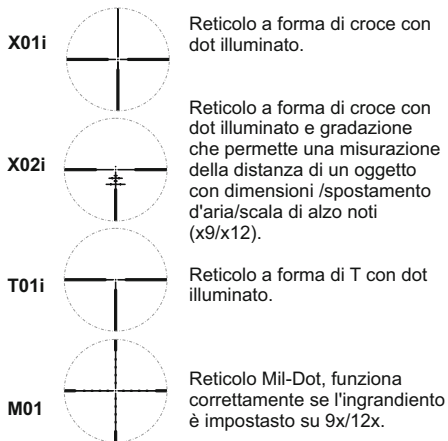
X01i

Reticolo a forma di croce con dot illuminato.

X02i

Reticolo a forma di croce con dot illuminato e gradazione che permette una misurazione della distanza di un oggetto con dimensioni /spostamento d'aria/scala di alzo noti (x9/x12).

T01i

Reticolo a forma di T con dot illuminato.

M01

Reticolo Mil-Dot, funziona correttamente se l'ingrandiento è impostasto su 9x/12x.